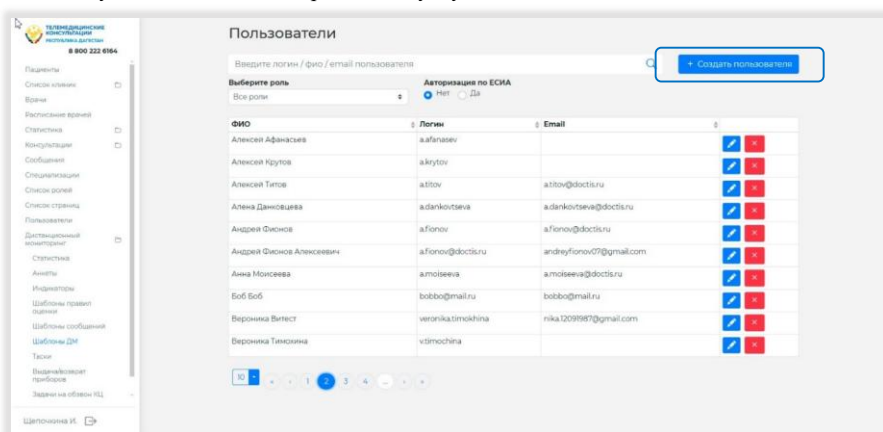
ТЕЛЕМЕДИЦИНСКИЕ КОНСУЛЬТАЦИИ
РЕСПУБЛИКА ДАГЕСТАН
8 800 222 6164

Пациенты
Список клиник
Врачи
Расписание врачей
Статистика
Консультации
Сообщения
Специализации
Список ролей
Список страниц
Пользователи
Дистанционный мониторинг
Статистика
Анкеты
Индикаторы
Шаблоны правил оценки
Шаблоны сообщений
Шаблоны ДМ
Таски
Выдача/возврат приборов
Задачи на обзвон КЦ

Щепочкина И.

Пользователи

Введите логин / фио / email пользователя

+ Создать пользователя

Выберите роль
Все роли

Авторизация по ЕСИА
Нет Да

| ФИО | Логин | Email | |
|---|---|---|---|
| Алексей Афанасьев | a.afanasev | | |
| Алексей Крутов | a.krytov | | |
| Алексей Титов | a.titov | a.titov@doctis.ru | |
| Алена Данковцева | a.dankovtseva | a.dankovtseva@doctis.ru | |
| Андрей Фионов | a.fionov | a.fionov@doctis.ru | |
| Андрей Фионов Алексеевич | a.fionov@doctis.ru | andreyfionov07@gmail.com | |
| Анна Моисеева | a.moiseeva | a.moiseeva@doctis.ru | |
| Боб Боб | bobbo@mail.ru | bobbo@mail.ru | |
| Вероника Витест | veronika.timokhina | nika.12091987@gmail.com | |
| Вероника Тимохина | v.timochina | | |

10 « ‹ 1 2 3 4 ... › »